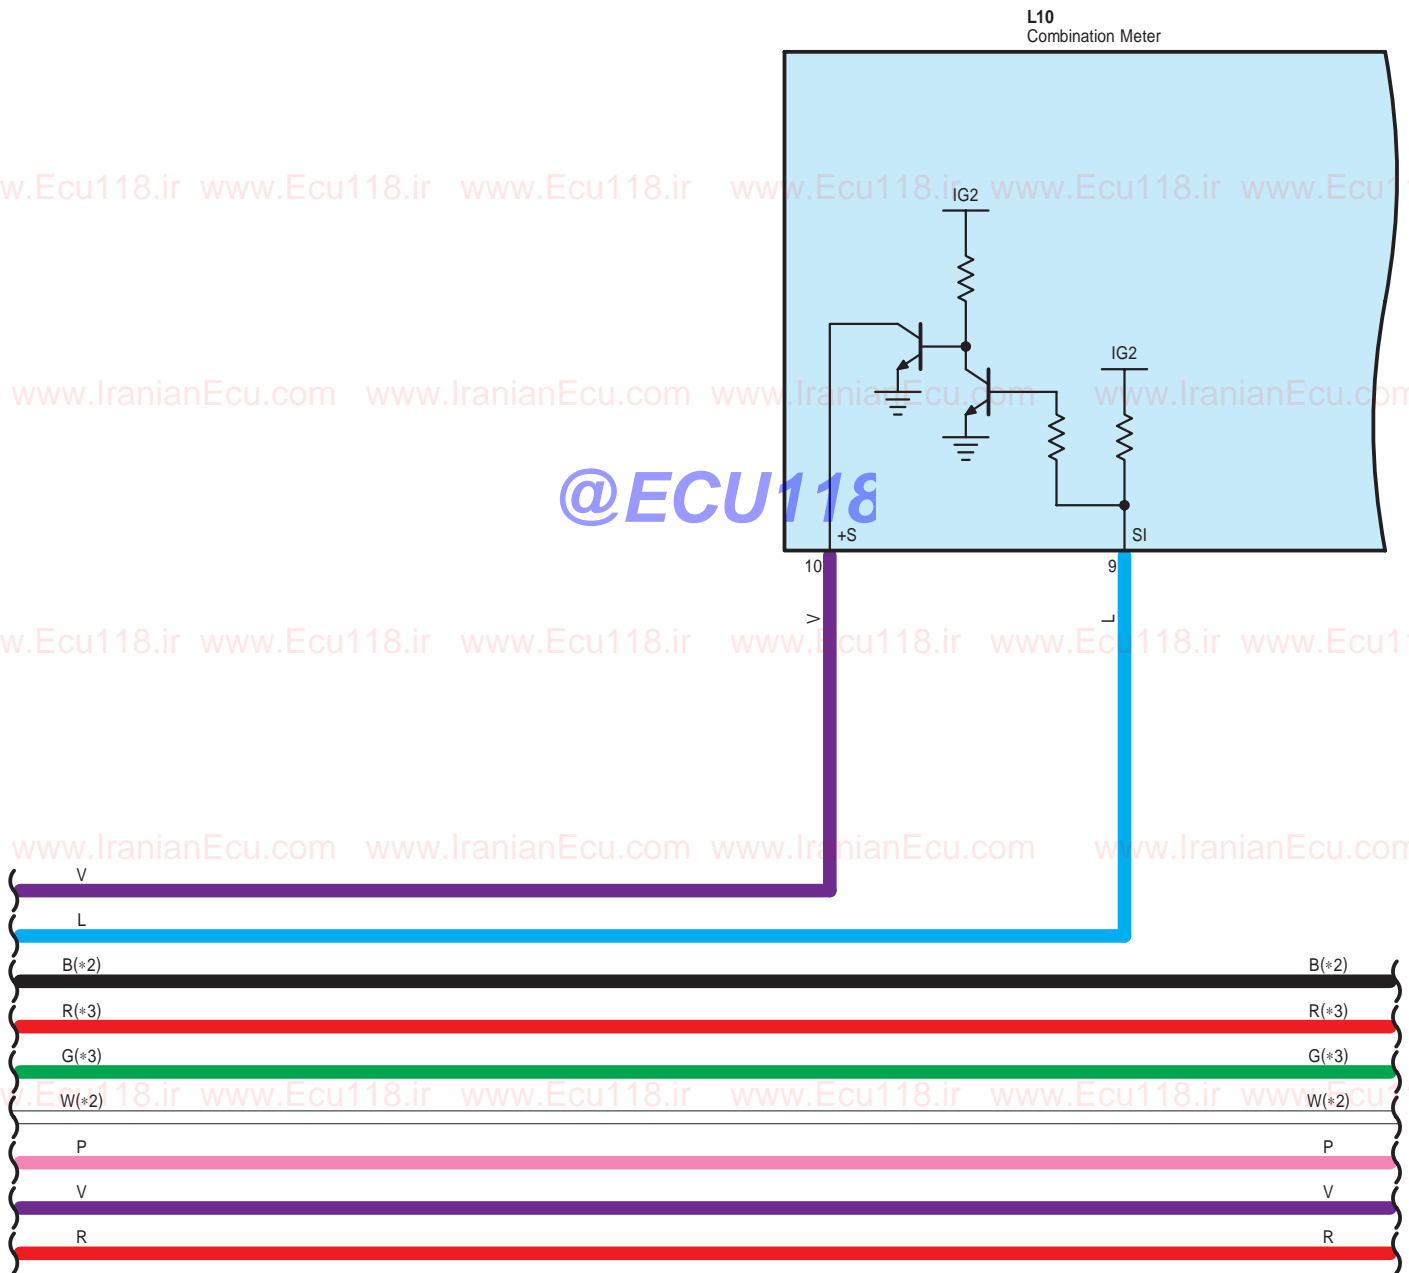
L10
Combination Meter

w.Ecu118.ir www.Ecu118.ir www.Ecu118.ir www.Ecu118.ir www.Ecu118.ir www.Ecu1

IG2

www.IranianEcu.com www.IranianEcu.com www.IranianEcu.com www.IranianEcu.com

IG2

@ECU118

+S

SI

10

9

V

L

w.Ecu118.ir www.Ecu118.ir www.Ecu118.ir www.Ecu118.ir www.Ecu118.ir www.Ecu1

www.IranianEcu.com www.IranianEcu.com www.IranianEcu.com www.IranianEcu.com

V

L

B(∗2) B(∗2)

R(∗3) R(∗3)

G(∗3) G(∗3)

w.Ecu118.ir www.Ecu118.ir www.Ecu118.ir www.Ecu118.ir www.Ecu118.ir www.Ecu1

W(∗2) W(∗2)

P P

V V

R R